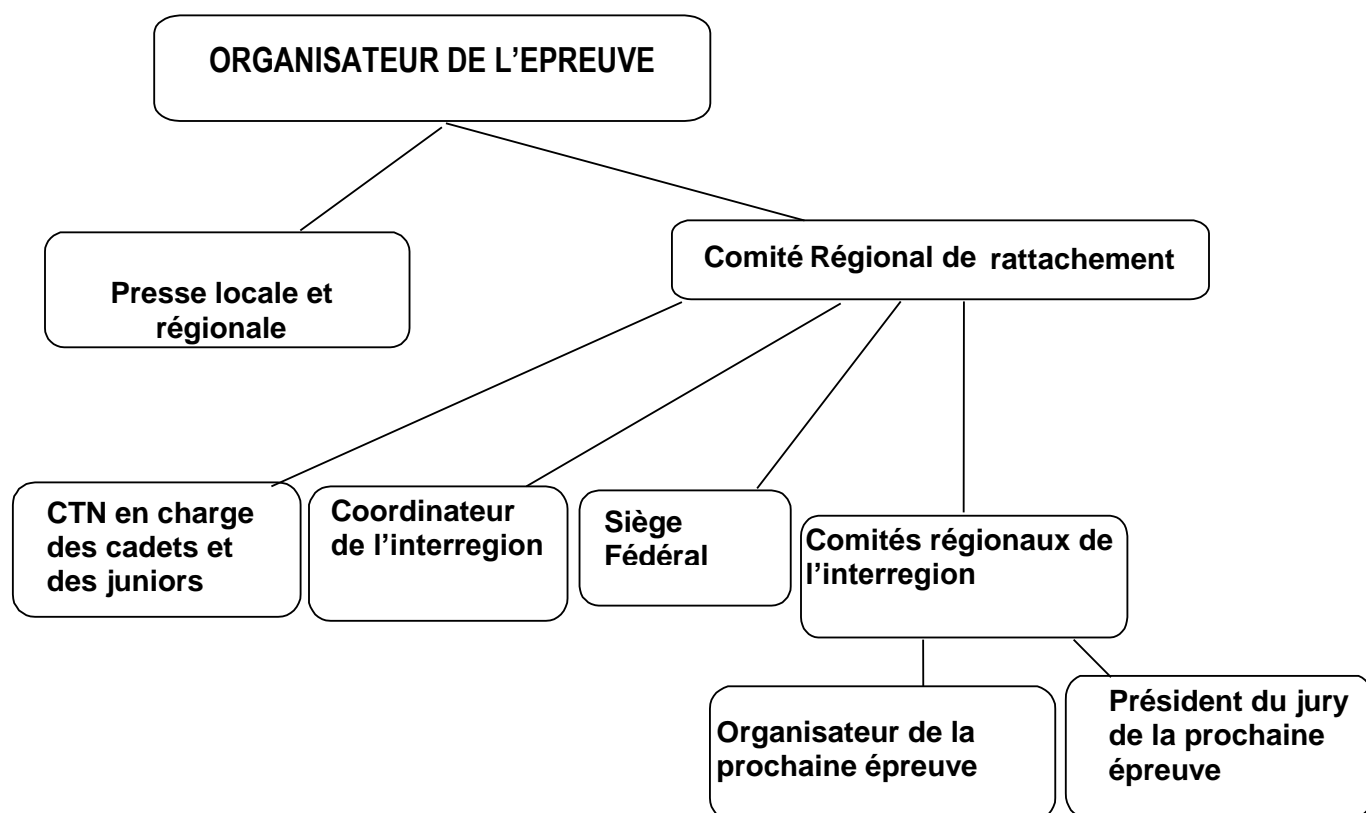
ORGANISATEUR DE L'EPREUVE

Presse locale et régionale

Comité Régional de rattachement

CTN en charge des cadets et des juniors

Coordinateur de l'interregion

Siège Fédéral

Comités régionaux de l'interregion

Organisateur de la prochaine épreuve

Président du jury de la prochaine épreuve